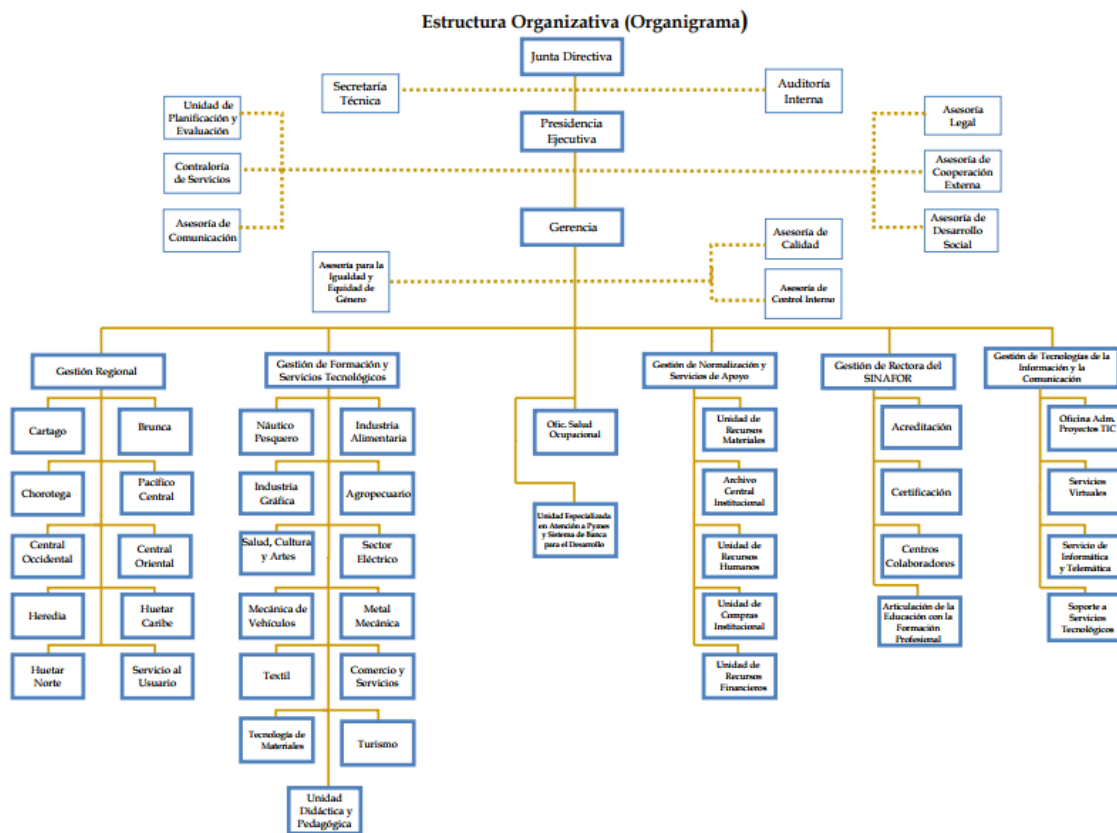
Estructura Organizativa (Organigrama)

Junta Directiva

Secretaría Técnica

Auditoría Interna

Presidencia Ejecutiva

Unidad de Planificación y Evaluación

Contraloría de Servicios

Asesoría de Comunicación

Asesoría Legal

Asesoría de Cooperación Externa

Asesoría de Desarrollo Social

Gerencia

Asesoría de Calidad

Asesoría de Control Interno

Asesoría para la Igualdad y Equidad de Género

Gestión Regional

Cartago

Brunca

Chorotega

Pacífico Central

Central Occidental

Central Oriental

Heredia

Huetar Caribe

Huetar Norte

Servicio al Usuario

Gestión de Formación y Servicios Tecnológicos

Náutico Pesquero

Industria Alimentaria

Industria Gráfica

Agropecuario

Salud, Cultura y Artes

Sector Eléctrico

Mecánica de Vehículos

Metal Mecánica

Textil

Comercio y Servicios

Tecnología de Materiales

Turismo

Unidad Didáctica y Pedagógica

Ofic. Salud Ocupacional

Unidad Especializada en Atención a Pymes y Sistema de Banca para el Desarrollo

Gestión de Normalización y Servicios de Apoyo

Unidad de Recursos Materiales

Archivo Central Institucional

Unidad de Recursos Humanos

Unidad de Compras Institucional

Unidad de Recursos Financieros

Gestión de Rectora del SINAFOR

Acreditación

Certificación

Centros Colaboradores

Articulación de la Educación con la Formación Profesional

Gestión de Tecnologías de la Información y la Comunicación

Oficina Adm. Proyectos TIC

Servicios Virtuales

Servicio de Informática y Telemática

Soporte a Servicios Tecnológicos